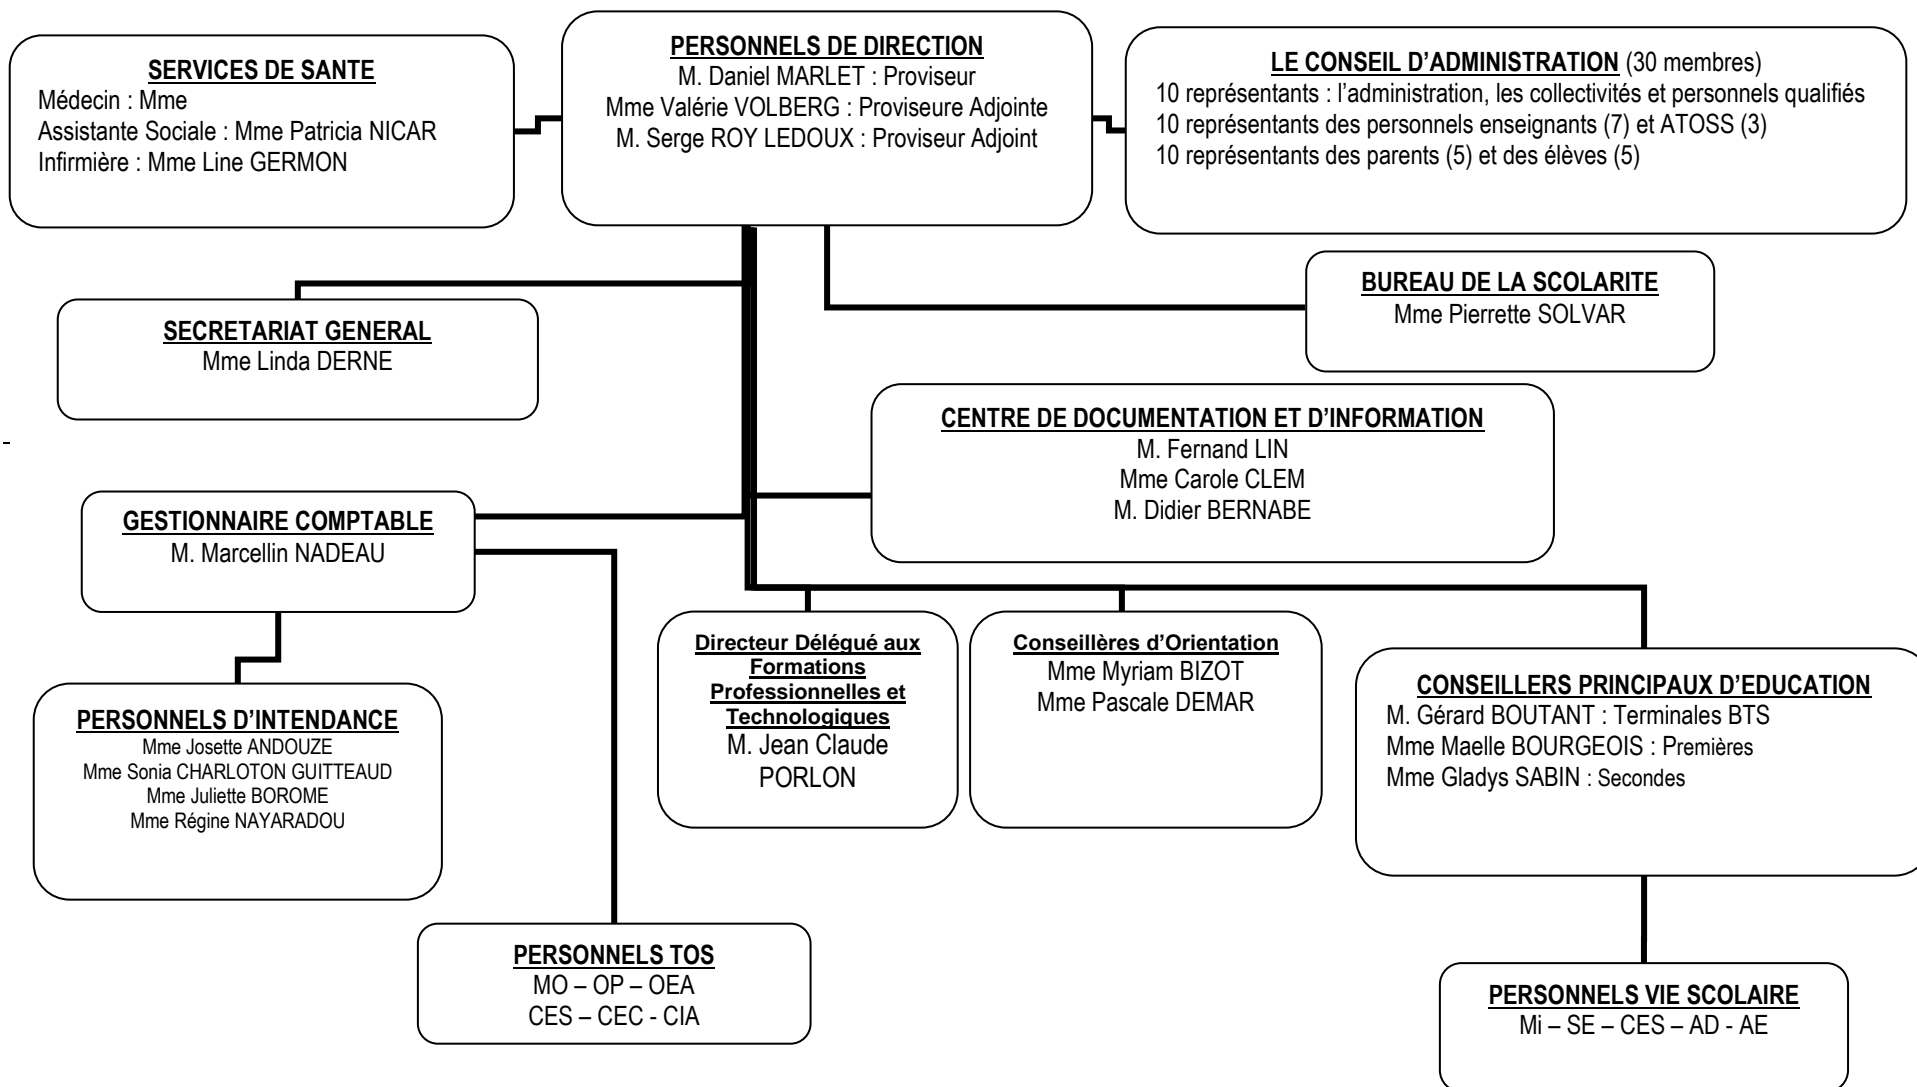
SERVICES DE SANTE
Médecin : Mme
Assistante Sociale : Mme Patricia NICAR
Infirmière : Mme Line GERMON

PERSONNELS DE DIRECTION
M. Daniel MARLET : Proviseur
Mme Valérie VOLBERG : Proviseure Adjointe
M. Serge ROY LEDOUX : Proviseur Adjoint

LE CONSEIL D'ADMINISTRATION (30 membres)
10 représentants : l'administration, les collectivités et personnels qualifiés
10 représentants des personnels enseignants (7) et ATOSS (3)
10 représentants des parents (5) et des élèves (5)

BUREAU DE LA SCOLARITE
Mme Pierrette SOLVAR

SECRETARIAT GENERAL
Mme Linda DERNE

CENTRE DE DOCUMENTATION ET D'INFORMATION
M. Fernand LIN
Mme Carole CLEM
M. Didier BERNABE

GESTIONNAIRE COMPTABLE
M. Marcellin NADEAU

Directeur Délégué aux Formations Professionnelles et Technologiques
M. Jean Claude PORLON

Conseillères d'Orientation
Mme Myriam BIZOT
Mme Pascale DEMAR

CONSEILLERS PRINCIPAUX D'EDUCATION
M. Gérard BOUTANT : Terminales BTS
Mme Maelle BOURGEOIS : Premières
Mme Gladys SABIN : Secondes

PERSONNELS D'INTENDANCE
Mme Josette ANDOUZE
Mme Sonia CHARLOTON GUITTEAUD
Mme Juliette BOROME
Mme Régine NAYARADOU

PERSONNELS TOS
MO – OP – OEA
CES – CEC - CIA

PERSONNELS VIE SCOLAIRE
Mi – SE – CES – AD - AE